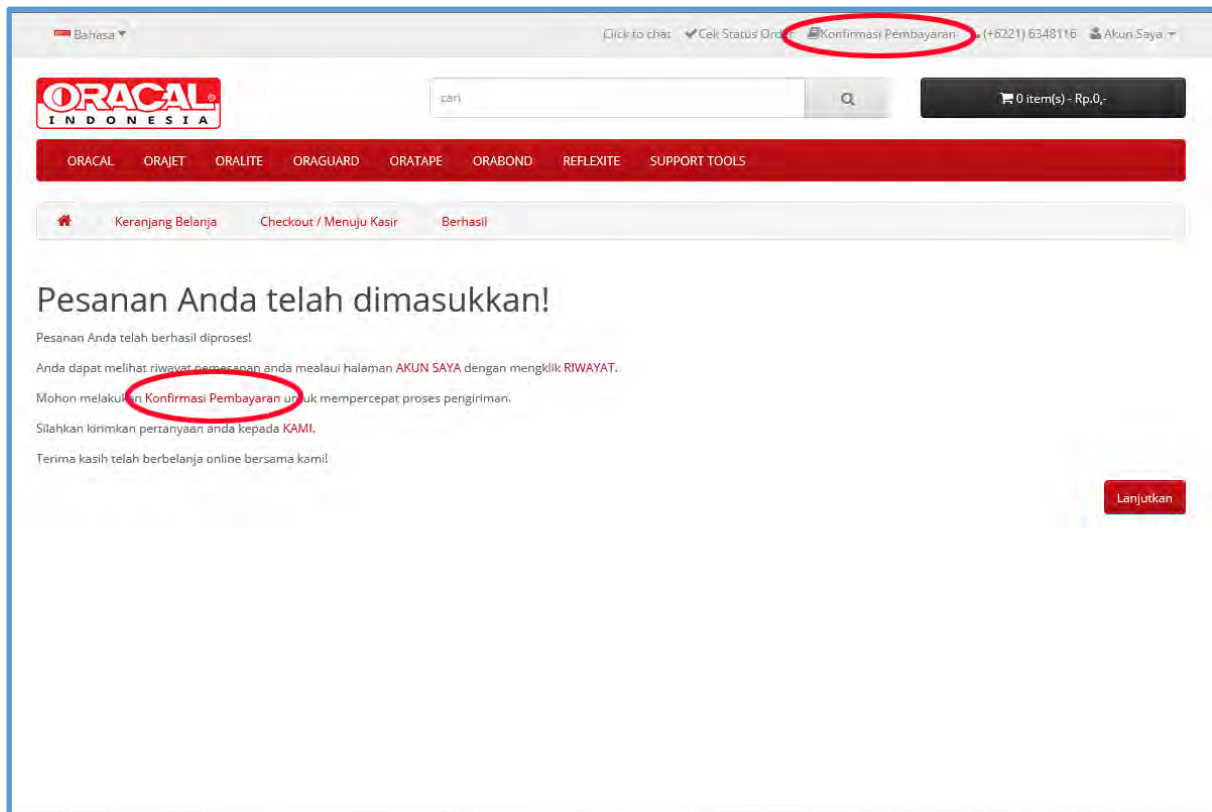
Bahasa ▾

Click to chat ✔Cek Status Order Konfirmasi Pembayaran (+6221) 6348116 Akun Saya ▾

ORACAL INDONESIA

cari

0 item(s) - Rp.0,-

ORACAL ORAJET ORALITE ORAGUARD ORATAPE ORABOND REFLEXITE SUPPORT TOOLS

Keranjang Belanja Checkout / Menuju Kasir Berhasil

Pesanan Anda telah dimasukkan!

Pesanan Anda telah berhasil diproses!

Anda dapat melihat riwayat pemesanan anda mealaui halaman AKUN SAYA dengan mengklik RIWAYAT.

Mohon melakukan Konfirmasi Pembayaran untuk mempercepat proses pengiriman.

Silahkan kirimkan pertanyaan anda kepada KAMI.

Terima kasih telah berbelanja online bersama kami!

Lanjutkan